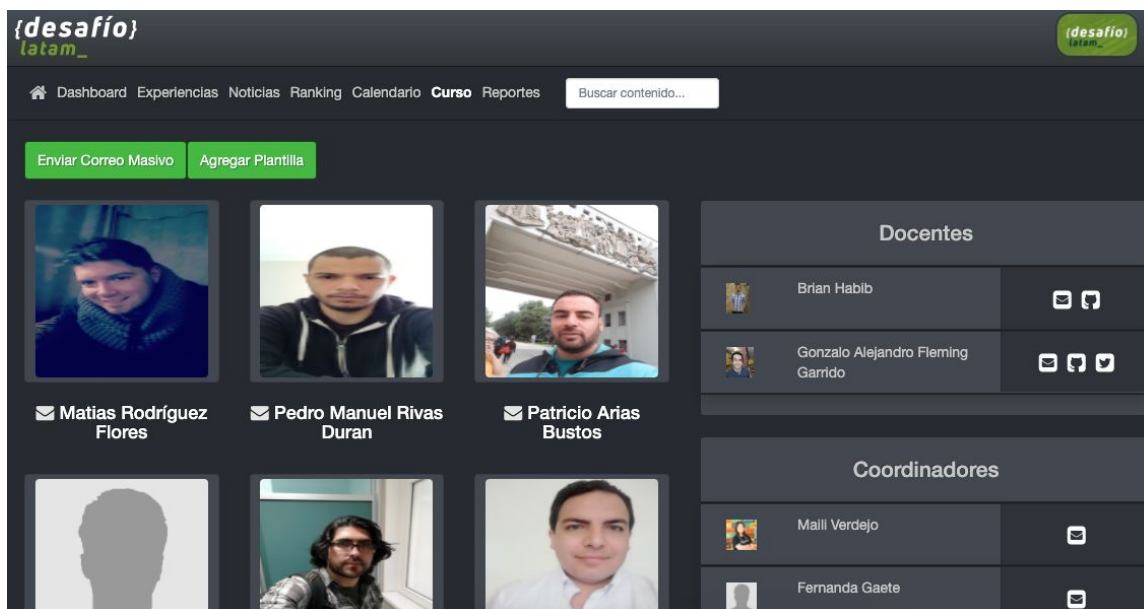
{desafío} latam_

{desafío} latam_

Dashboard Experiencias Noticias Ranking Calendario Curso Reportes Buscar contenido...

Enviar Correo Masivo Agregar Plantilla

Matias Rodríguez Flores

Pedro Manuel Rivas Duran

Patricio Arias Bustos

Docentes

Brian Habib

Gonzalo Alejandro Fleming Garrido

Coordinadores

Maili Verdejo

Fernanda Gaete